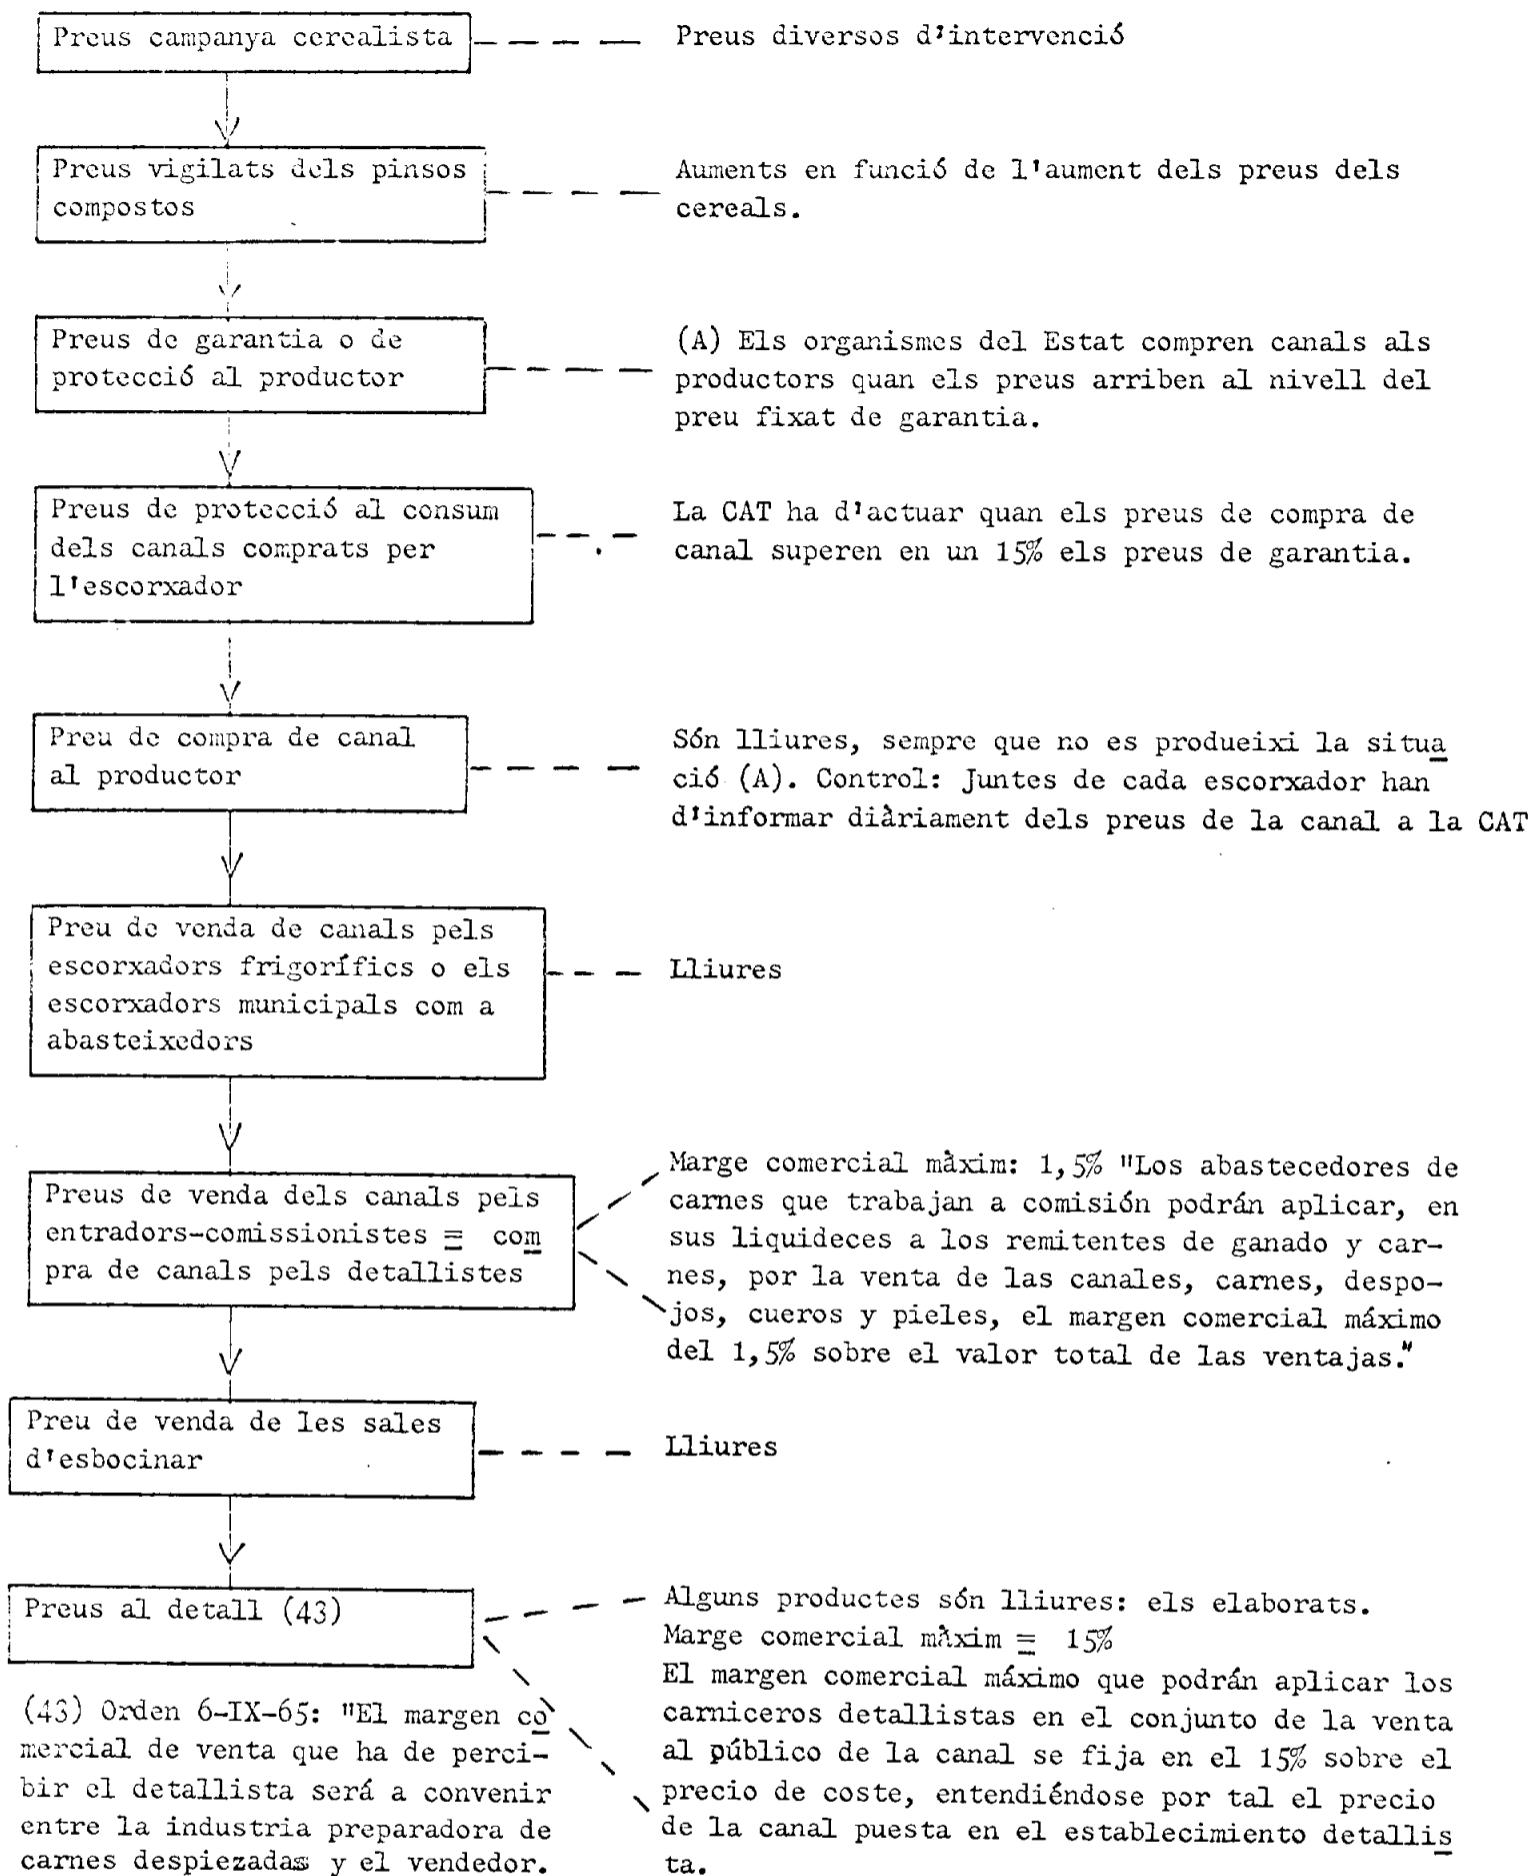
Preus campanya cerealista

Preus diversos d'intervenció

Preus vigilats dels pinsos compostos

AumQents en funció de l'aument dels preus dels cereals.

Preus de garantia o de protecció al productor

(A) Els organismes del Estat compren canals als productors quan els preus arriben al nivell del preu fixat de garantia.

Preus de protecció al consum dels canals comprats per l'escorxador

La CAT ha d'actuar quan els preus de compra de canal superen en un 15% els preus de garantia.

Preu de compra de canal al productor

Són lliures, sempre que no es produeixi la situació (A). Control: Juntes de cada escorxador han d'informar diàriament dels preus de la canal a la CAT

Preu de venda de canals pels escorxadors frigorífics o els escorxadors municipals com a abasteixedors

Lliures

Preus de venda dels canals pels entradors-comissionistes = compra de canals pels detallistes

Marge comercial màxim: 1,5% "Los abastecedores de carnes que trabajan a comisión podrán aplicar, en sus liquideces a los remitentes de ganado y carnes, por la venta de las canales, carnes, despojos, cueros y pieles, el margen comercial máximo del 1,5% sobre el valor total de las ventajas."

Preu de venda de les sales d'esbocinar

Lliures

Preus al detall (43)

Alguns productes són lliures: els elaborats.
Marge comercial màxim = 15%
El margen comercial máximo que podrán aplicar los carniceros detallistas en el conjunto de la venta al público de la canal se fija en el 15% sobre el precio de coste, entendiéndose por tal el precio de la canal puesta en el establecimiento detallista.

(43) Orden 6-IX-65: "El margen comercial de venta que ha de percibir el detallista será a convenir entre la industria preparadora de carnes despiezadas y el vendedor.